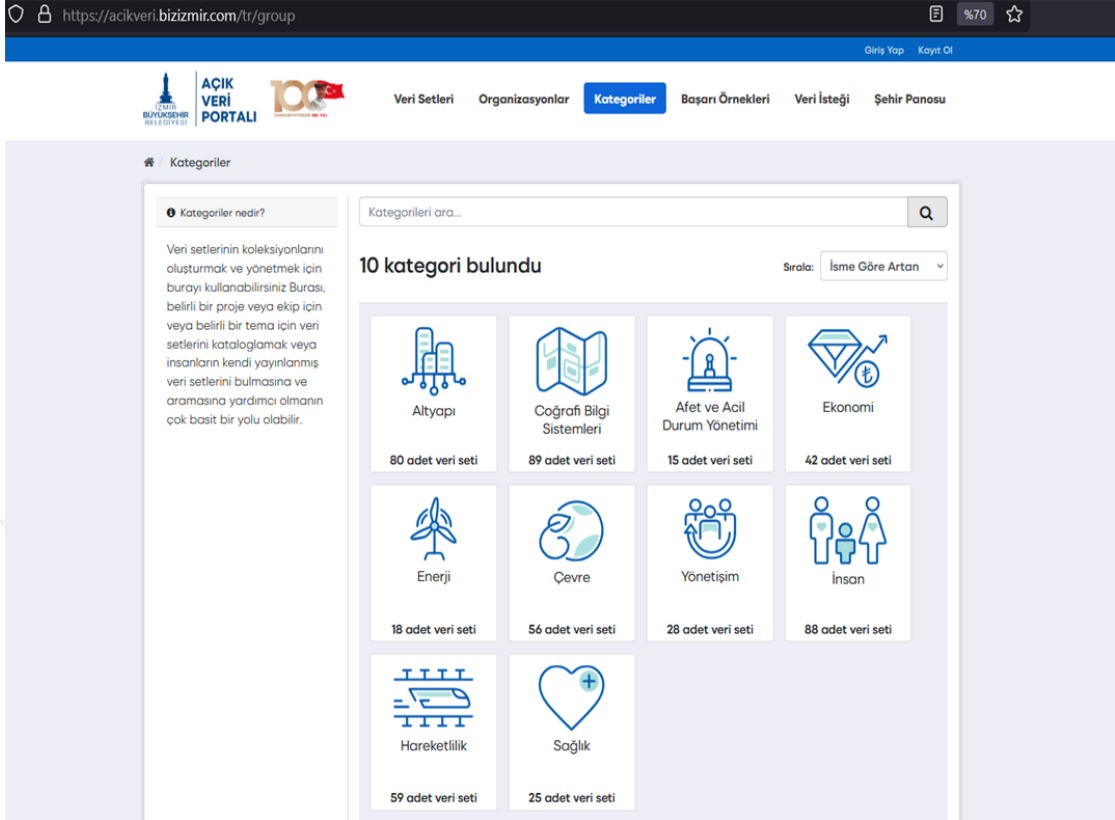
https://acikveri.bizizmir.com/tr/group

%70

Giriş Yap Kayıt Ol

İZMİR BÜYÜKŞEHİR BELEDİYESİ

AÇIK VERİ PORTALI

100

Veri Setleri Organizasyonlar Kategoriler Başarı Örnekleri Veri İsteği Şehir Panosu

Kategoriler

Kategoriler nedir?

Veri setlerinin koleksiyonlarını oluşturmak ve yönetmek için burayı kullanabilirsiniz Burası, belirli bir proje veya ekip için veya belirli bir tema için veri setlerini kataloglamak veya insanların kendi yayınlanmış veri setlerini bulmasına ve aramasına yardımcı olmanın çok basit bir yolu olabilir.

Kategorileri ara...

10 kategori bulundu

Sırala: İsme Göre Artan

Altyapı
80 adet veri seti

Coğrafi Bilgi Sistemleri
89 adet veri seti

Afet ve Acil Durum Yönetimi
15 adet veri seti

₺

Ekonomi
42 adet veri seti

Enerji
18 adet veri seti

Çevre
56 adet veri seti

Yönetişim
28 adet veri seti

İnsan
88 adet veri seti

Hareketlilik
59 adet veri seti

Sağlık
25 adet veri seti